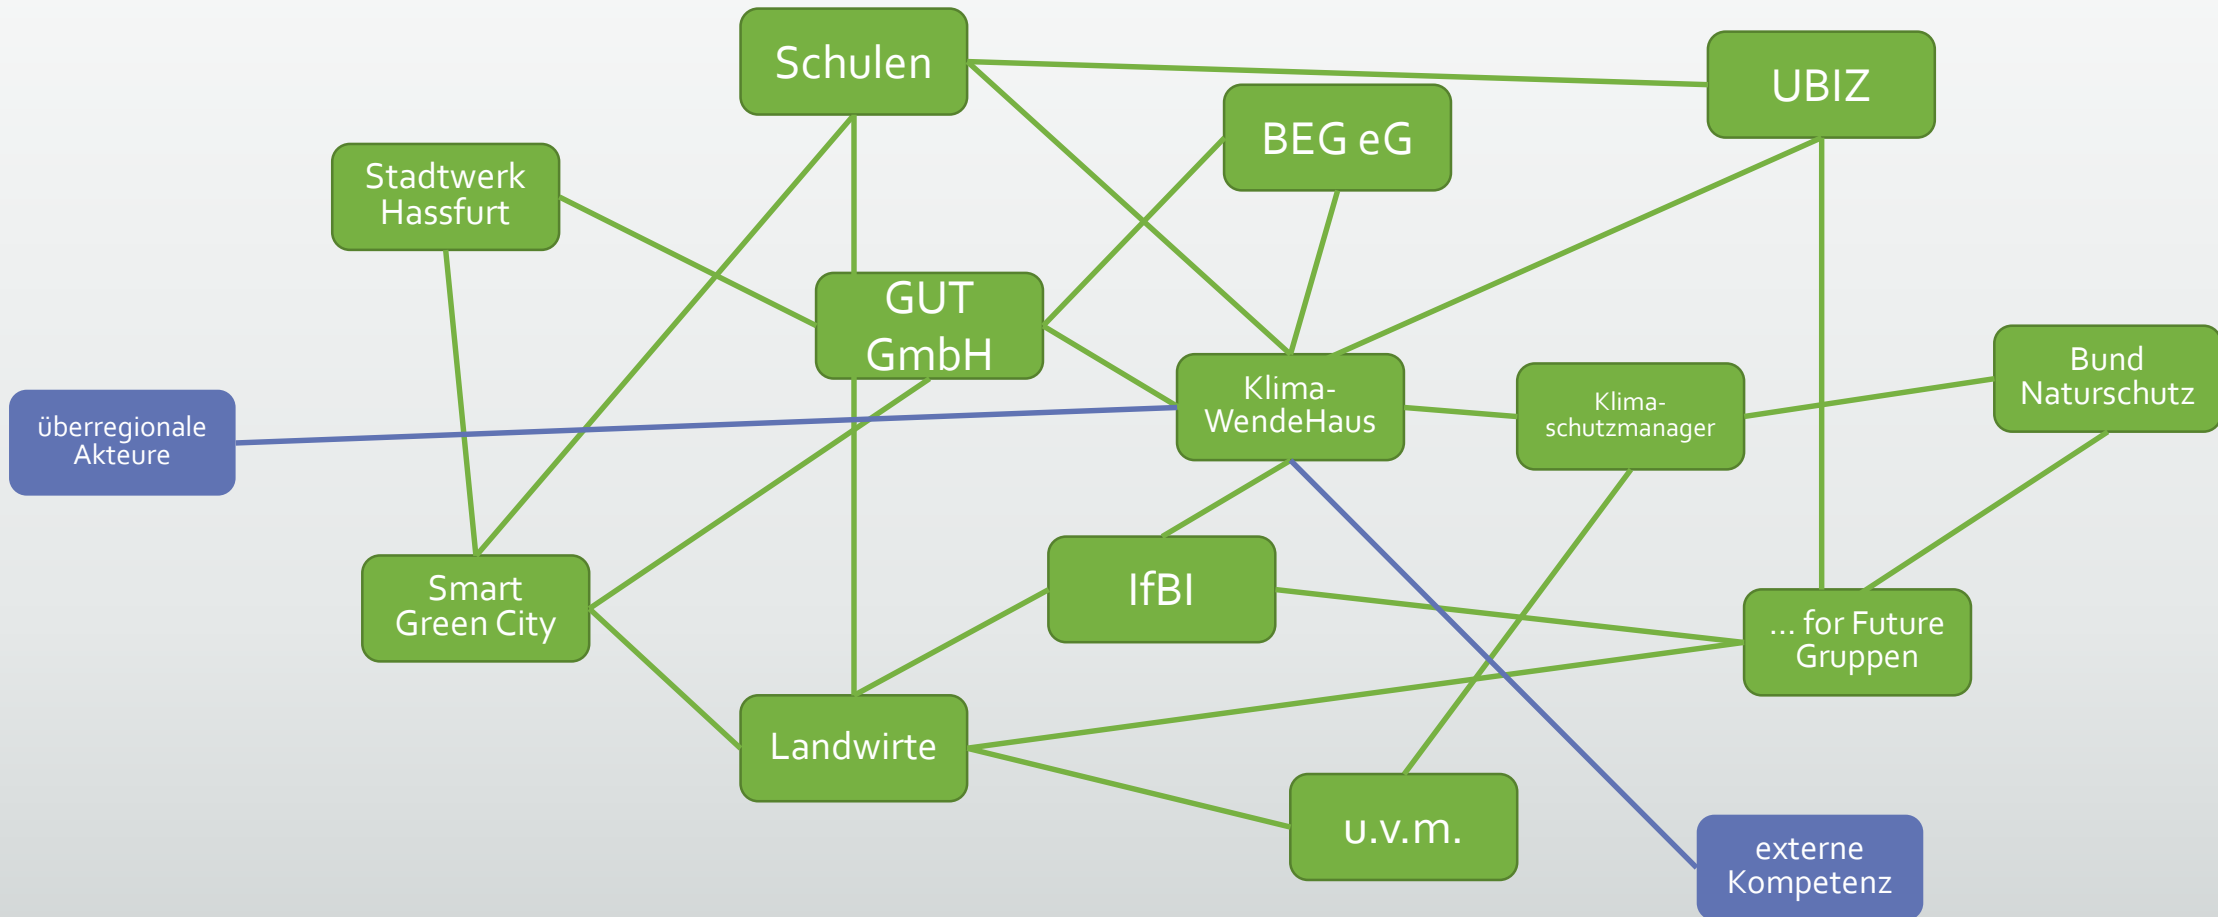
Schulen

UBIZ

BEG eG

Stadtwerk Hassfurt

GUT GmbH

überregionale Akteure

Klima-WendeHaus

Klima-schutzmanager

Bund Naturschutz

Smart Green City

IfBI

... for Future Gruppen

Landwirte

u.v.m.

externe Kompetenz